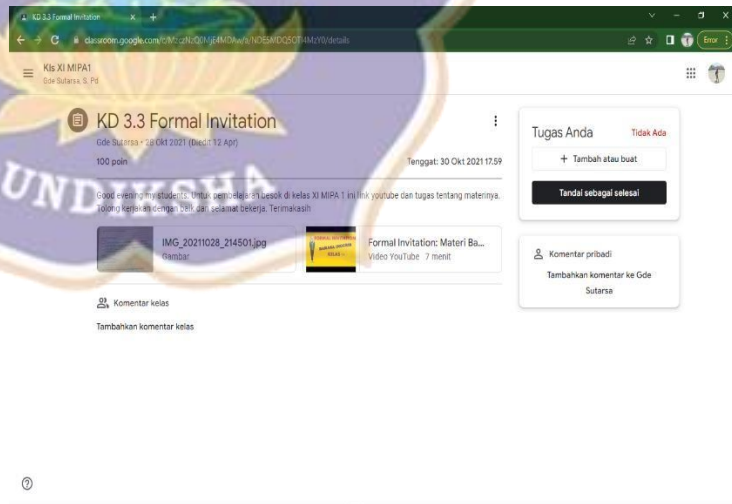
KD 3.3 Formal Invitation
classroom.google.com/c/MzczNzQ0MjE4MDAw/a/NDE5MDQ5OTI4MzY0/details
Error

Kls XI MIPA1
Gde Sutarsa, S. Pd

KD 3.3 Formal Invitation
Gde Sutarsa • 28 Okt 2021 (Diedit 12 Apr)
100 poin
Tenggat: 30 Okt 2021 17.59

Good evening my students. Untuk pembelajaran besok di kelas XI MIPA 1 ini link youtube dan tugas tentang materinya. Tolong kerjakan dengan baik dan selamat bekerja. Terimakasih

IMG_20211028_214501.jpg
Gambar

Formal Invitation: Materi Ba...
Video YouTube 7 menit

Komentar kelas
Tambahkan komentar kelas

Tugas Anda
Tidak Ada
+ Tambah atau buat
Tandai sebagai selesai

Komentar pribadi
Tambahkan komentar ke Gde Sutarsa

UNDIKSHA